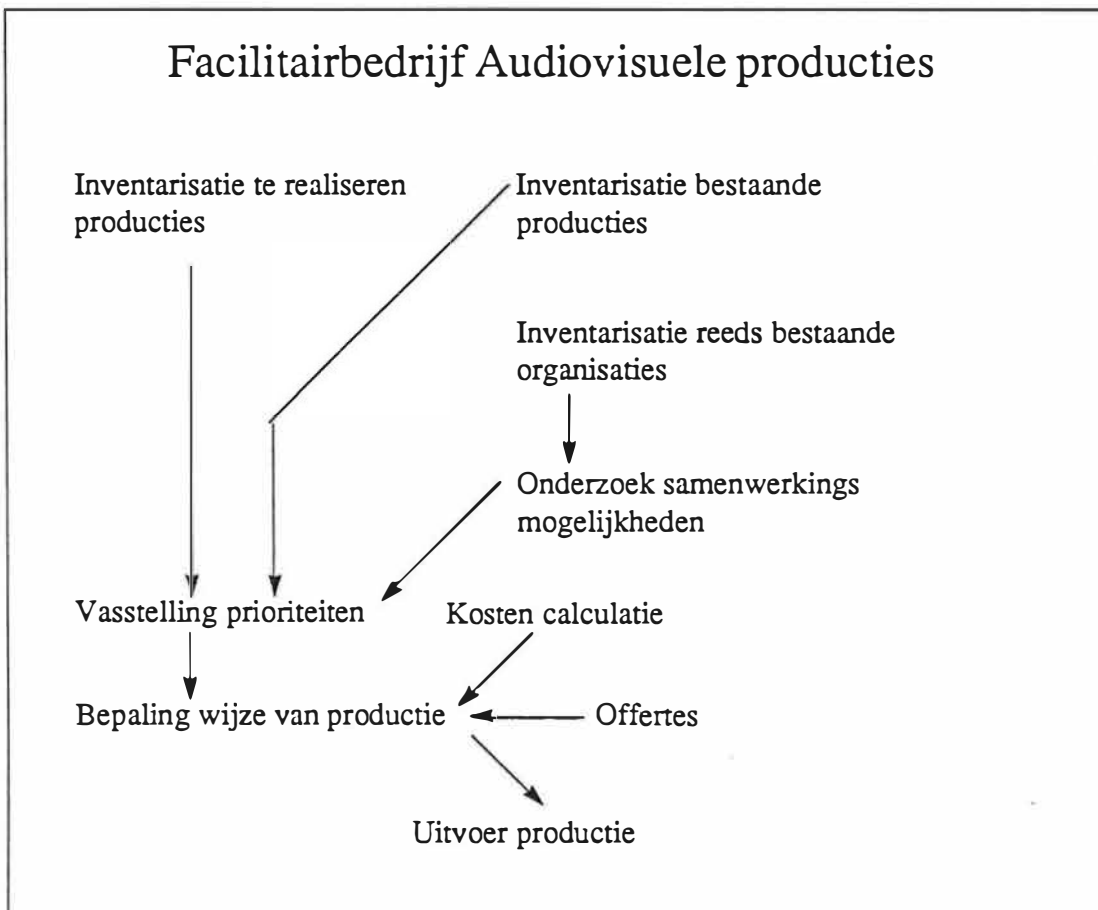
Facilitairbedrijf Audiovisuele producties

Inventarisatie te realiseren producties

Inventarisatie bestaande producties

Inventarisatie reeds bestaande organisaties

Onderzoek samenwerkings mogelijkheden

Vasstelling prioriteiten

Kosten calculatie

Bepaling wijze van productie

Offertes

Uitvoer productie